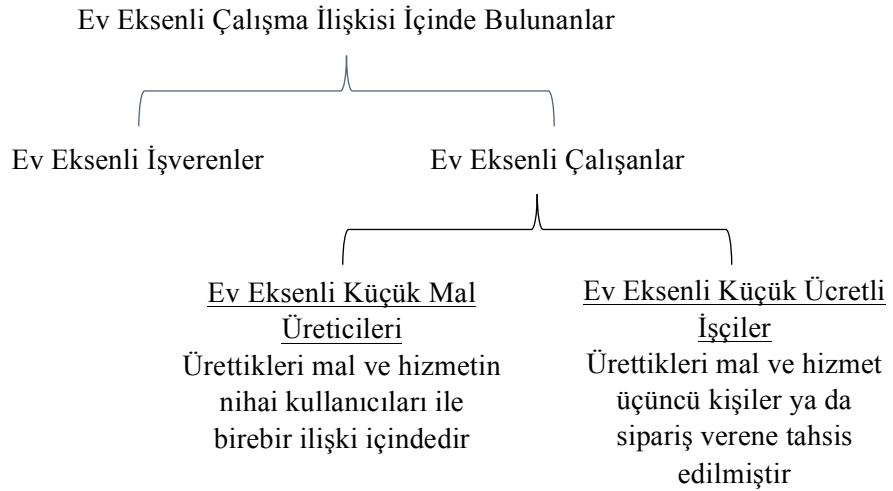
Ev Eksenli Çalışma İlişkisi İçinde Bulunanlar

Ev Eksenli İşverenler

Ev Eksenli Çalışanlar

Ev Eksenli Küçük Mal Üreticileri
Ürettikleri mal ve hizmetin nihai kullanıcıları ile birebir ilişki içindedir

Ev Eksenli Küçük Ücretli İşçiler
Ürettikleri mal ve hizmet üçüncü kişiler ya da sipariş verene tahsis edilmiştir